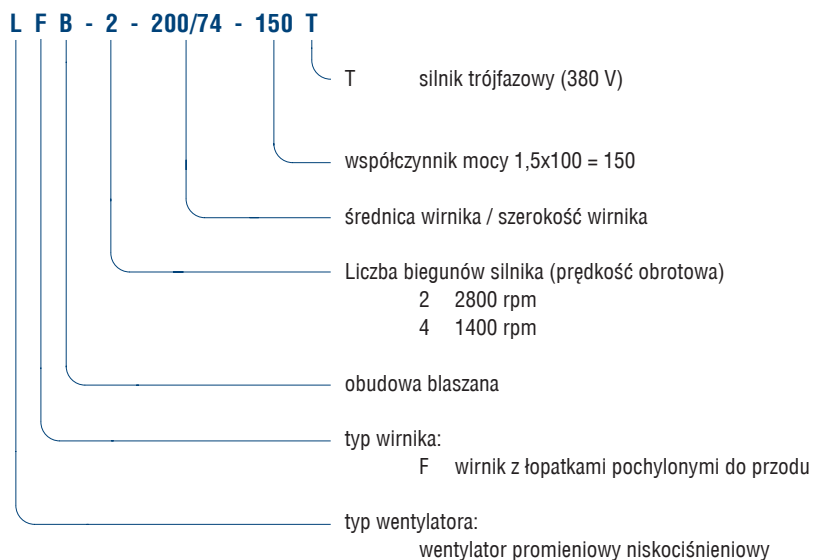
L F B - 2 - 200/74 - 150 T

T silnik trójfazowy (380 V)

współczynnik mocy 1,5x100 = 150

średnica wirnika / szerokość wirnika

Liczba biegunów silnika (prędkość obrotowa)
2 2800 rpm
4 1400 rpm

obudowa blaszana

typ wirnika:
F wirnik z łopatkami pochylonymi do przodu

typ wentylatora:
wentylator promieniowy niskociśnieniowy